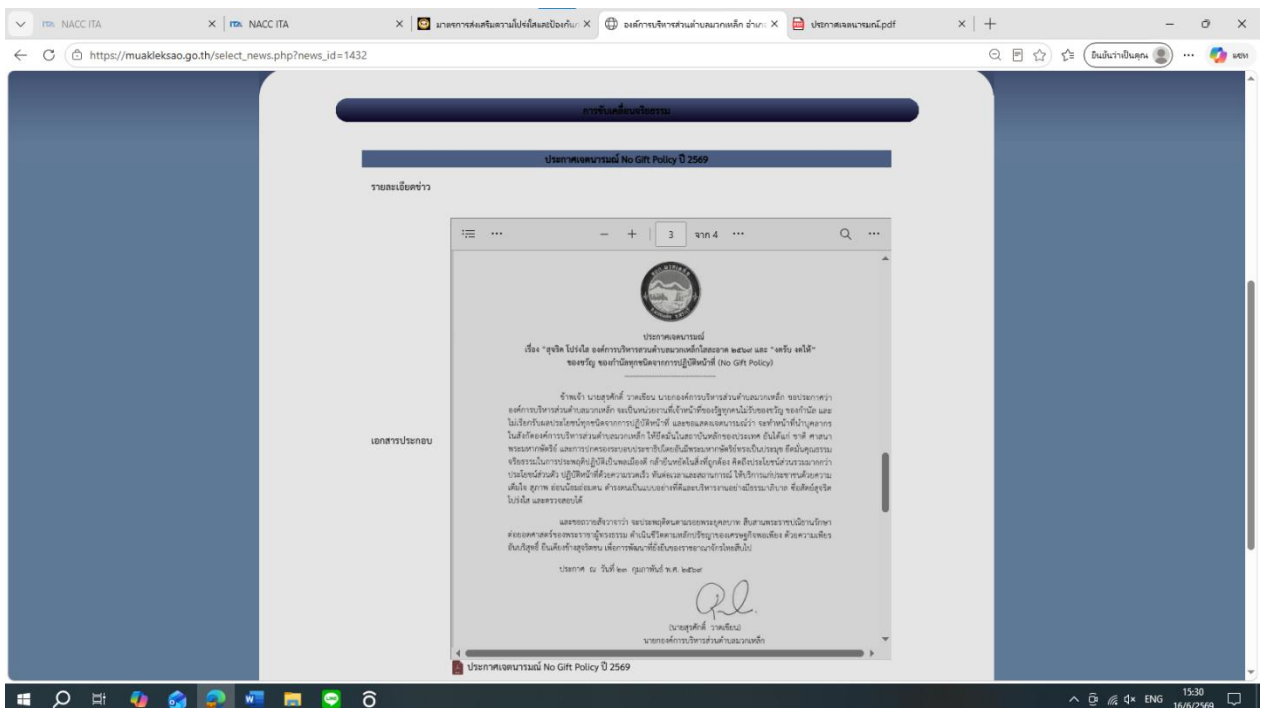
NACC ITA
NACC ITA
มาตรการส่งเสริมความโปร่งใสและป้องกัน
องค์การบริหารส่วนตำบลมวกเหล็ก อำเภ
ประกาศเจตนารมณ์.pdf

https://muakleksao.go.th/select_news.php?news_id=1432

ยินดีว่าเป็นคุณ

การขับเคลื่อนจริยธรรม

ประกาศเจตนารมณ์ No Gift Policy ปี 2569

รายละเอียดข่าว

เอกสารประกอบ

3 จาก 4

ประกาศเจตนารมณ์
เรื่อง "สุจริต โปร่งใส องค์การบริหารส่วนตำบลมวกเหล็กใสสะอาด ๒๕๖๙ และ "งดรับ งดให้" ของขวัญ ของกำนัลทุกชนิดจากการปฏิบัติหน้าที่ (No Gift Policy)

ข้าพเจ้า นายสุรศักดิ์ วาดเขียน นายกองค์การบริหารส่วนตำบลมวกเหล็ก ขอประกาศว่า องค์การบริหารส่วนตำบลมวกเหล็ก จะเป็นหน่วยงานที่เจ้าหน้าที่ของรัฐทุกคนไม่รับของขวัญ ของกำนัล และไม่เรียกรับผลประโยชน์ทุกชนิดจากการปฏิบัติหน้าที่ และขอแสดงเจตนารมณ์ว่า จะทำหน้าที่นำบุคลากรในสังกัดองค์การบริหารส่วนตำบลมวกเหล็ก ให้ยึดมั่นในสถาบันหลักของประเทศ อันได้แก่ ชาติ ศาสนา พระมหากษัตริย์ และการปกครองระบอบประชาธิปไตยอันมีพระมหากษัตริย์ทรงเป็นประมุข ยึดมั่นคุณธรรม จริยธรรมในการประพฤติปฏิบัติเป็นพลเมืองดี กล้ายืนหยัดในสิ่งที่ถูกต้อง ยึดถือประโยชน์ส่วนรวมมากกว่าประโยชน์ส่วนตัว ปฏิบัติหน้าที่ด้วยความรวดเร็ว ทันต่อเวลาและสถานการณ์ ให้บริการแก่ประชาชนด้วยความเต็มใจ สุภาพ อ่อนน้อมถ่อมตน ดำรงตนเป็นแบบอย่างที่ดีและบริหารงานอย่างมีธรรมาภิบาล ซื่อสัตย์สุจริต โปร่งใส และตรวจสอบได้

และขอถวายสัจจะว่า จะน้อมพฤติตนตามรอยพระยุคลบาท สืบสานพระราชปณิธานรักษาต่อยอดศาสตร์ของพระราชาสู่ทรงธรรม ดำเนินชีวิตตามหลักปรัชญาของเศรษฐกิจพอเพียง ด้วยความเพียรอันบริสุทธิ์ ยืนเคียงข้างสุจริตชน เพื่อการพัฒนาที่ยั่งยืนของราชอาณาจักรไทยสืบไป

ประกาศ ณ วันที่ ๒๓ กุมภาพันธ์ พ.ศ. ๒๕๖๙

(นายสุรศักดิ์ วาดเขียน)
นายกองค์การบริหารส่วนตำบลมวกเหล็ก

ประกาศเจตนารมณ์ No Gift Policy ปี 2569

ENG 15:30 16/6/2569